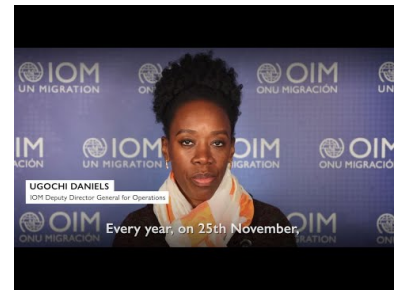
IOM
UN MIGRATION
OIM
ONU MIGRACIÓN
IOM
UN MIGRATION
OIM
ONU MIGRACIÓN
IOM
UN MIGRATION
OIM
ONU MIGRACIÓN
OIM
ONU MIGRACIÓN

UGOCHI DANIELS
IOM Deputy Director General for Operations

Every year, on 25th November,